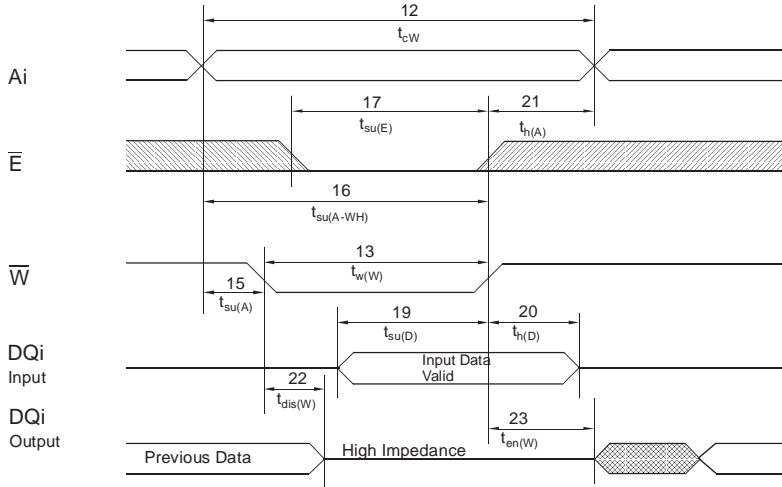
12
$t_{cW}$

Ai

17
$t_{su(E)}$

21
$t_{h(A)}$

$\overline{E}$

16
$t_{su(A\text{-}WH)}$

13
$t_{w(W)}$

$\overline{W}$

15
$t_{su(A)}$

19
$t_{su(D)}$

20
$t_{h(D)}$

DQi
Input

Input Data
Valid

22
$t_{dis(W)}$

DQi
Output

23
$t_{en(W)}$

Previous Data

High Impedance